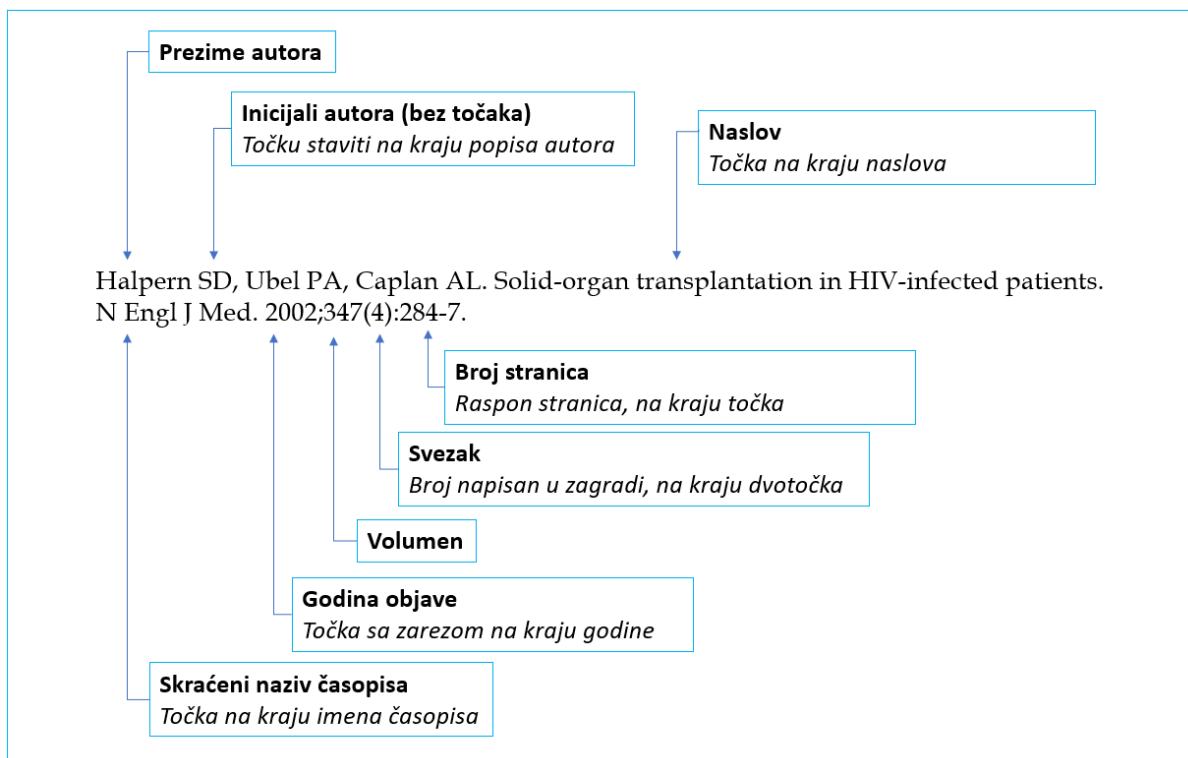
**Prezime autora**

**Inicijali autora (bez točaka)**
*Točku staviti na kraju popisa autora*

**Naslov**
*Točka na kraju naslova*

Halpern SD, Ubel PA, Caplan AL. Solid-organ transplantation in HIV-infected patients. N Engl J Med. 2002;347(4):284-7.

**Broj stranica**
*Raspon stranica, na kraju točka*

**Svezak**
*Broj napisan u zagradi, na kraju dvotočka*

**Volumen**

**Godina objave**
*Točka sa zarezom na kraju godine*

**Skraćeni naziv časopisa**
*Točka na kraju imena časopisa*